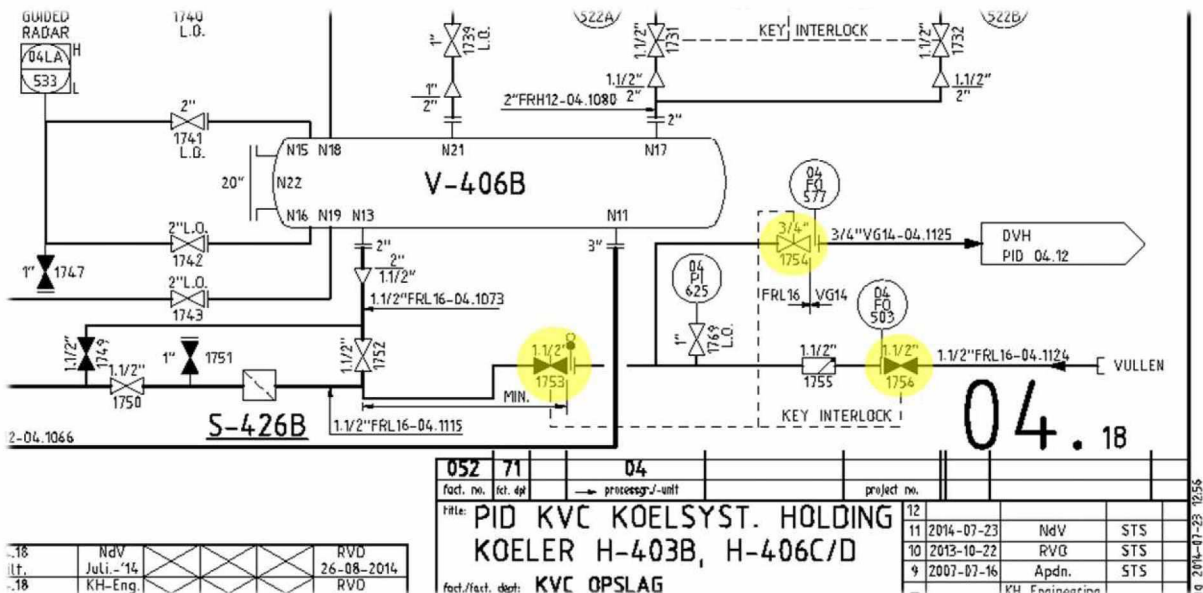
GUIDED RADAR
04LA 533
H
L
1740 L.O.
522A
522B
KEY INTERLOCK
1" 1739 L.O.
1.1/2" 1731
1.1/2" 1732
1"
2"
1.1/2"
2"
1.1/2"
2"
2"FRH12-04.1080
2"
2"
1741 L.O.
N15 N18
N21
N17
20"
N22
V-406B
N16 N19 N13
N11
2"L.O.
1742
1" 1747
2"L.O.
1743
2"
2"
1.1/2"
1.1/2"FRL16-04.1073
3"
04 FO 577
3/4"
1754
3/4"VG14-04.1125
DVH PID 04.12
FRL16 VG14
04 PI 625
1" 1769 L.O.
04 FO 503
1.1/2" 1749
1.1/2"
1750
1" 1751
1.1/2" 1752
1.1/2" 1753
MIN.
1.1/2"
1755
1.1/2" 1756
1.1/2"FRL16-04.1124
VULLEN
S-426B
1.1/2"FRL16-04.1115
KEY INTERLOCK
2-04.1066
04.18
| 052 | 71 | 04 | |
|---|---|---|---|
| fact. no. | fct. dpt | processgr./-unit | project no. |
title: PID KVC KOELSYST. HOLDING KOELER H-403B, H-406C/D
fact./fact. dept: KVC OPSLAG
| 12 | | | |
|---|---|---|---|
| 11 | 2014-07-23 | NdV | STS |
| 10 | 2013-10-22 | RVO | STS |
| 9 | 2007-07-16 | Apdn. | STS |
| | | KH-Engineering | |
.18 NdV RVO
ilt. Juli.-'14 26-08-2014
.18 KH-Eng. RVO
2014-07-23 12:56